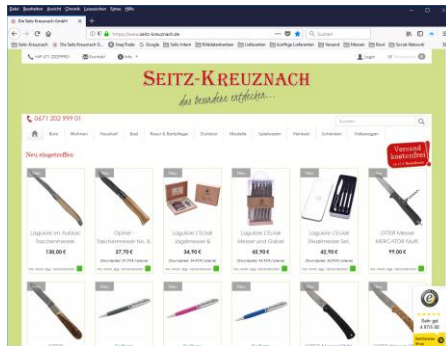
Datei Bearbeiten Ansicht Chronik Lesezeichen Extras Hilfe

Die Seitz Kreuznach GmbH

https://www.seitz-kreuznach.de

Suchen

Seitz Kreuznach | Die Seitz Kreuznach G... | ShopTrade | Google | Seitz Intern | Bildddatenbanken | Lieferanten | künftige Lieferanten | Versand | Messer | Büro | Social Network

+49 671 2029990 | Kontakt | Info | Login | Warenkorb

SEITZ-KREUZNACH

das besondere entdecken...

0671 202 999 01

Suchen

Küche | Wohnen | Haushalt | Bad | Basics & Bastelfinge | Outdoor | Modelle | Spielwaren | Freizeit | Schreiben | Vollsortiment

Versand kostenfrei

Neu eingetroffen

Neu

Laguiole en Aubrac Taschenmesser
130,00 €

Opinel - Taschenmesser No. 8
37,90 €

Laguiole L'Eclair Jagdmesser &
34,90 €

Laguiole L'Eclair Messer und Gabel
40,90 €

Laguiole L'Eclair Steakmesser Set,
42,90 €

OTTER Messer MERCATOR Multi
99,00 €

Gut: gut
4.87/5.00